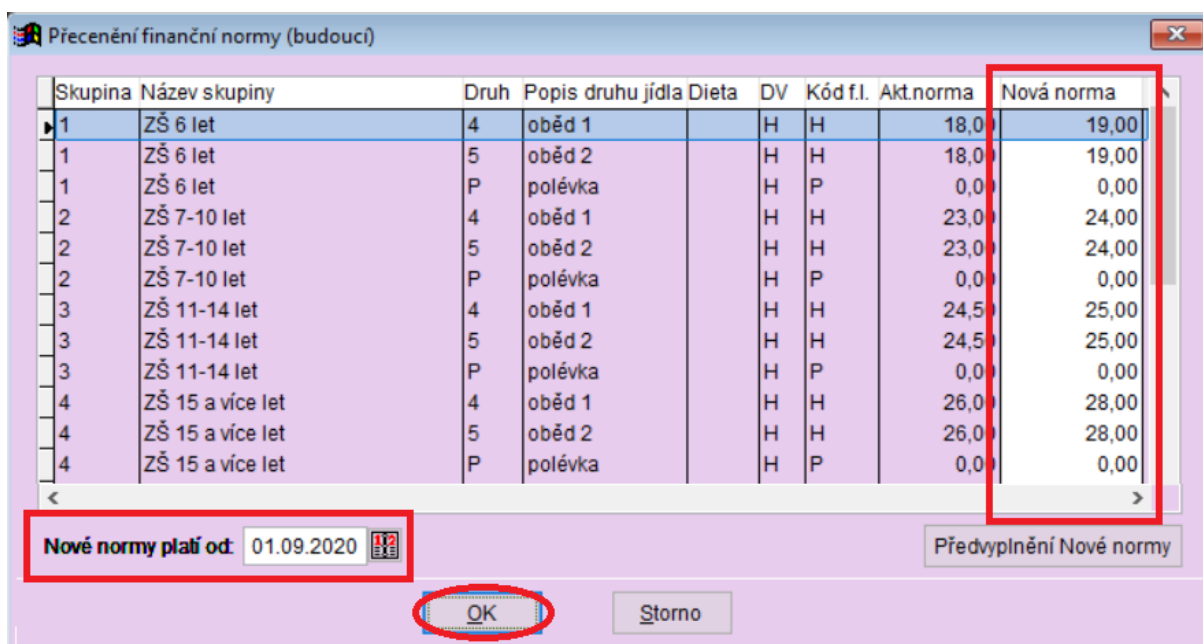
Přecenění finanční normy (budoucí)

| Skupina | Název skupiny | Druh | Popis druhu jídla | Dieta | DV | Kód f.l. | Akt.norma | Nová norma |
|---|---|---|---|---|---|---|---|---|
| 1 | ZŠ 6 let | 4 | oběd 1 | | H | H | 18,0 | 19,00 |
| 1 | ZŠ 6 let | 5 | oběd 2 | | H | H | 18,0 | 19,00 |
| 1 | ZŠ 6 let | P | polévka | | H | P | 0,0 | 0,00 |
| 2 | ZŠ 7-10 let | 4 | oběd 1 | | H | H | 23,0 | 24,00 |
| 2 | ZŠ 7-10 let | 5 | oběd 2 | | H | H | 23,0 | 24,00 |
| 2 | ZŠ 7-10 let | P | polévka | | H | P | 0,0 | 0,00 |
| 3 | ZŠ 11-14 let | 4 | oběd 1 | | H | H | 24,5 | 25,00 |
| 3 | ZŠ 11-14 let | 5 | oběd 2 | | H | H | 24,5 | 25,00 |
| 3 | ZŠ 11-14 let | P | polévka | | H | P | 0,0 | 0,00 |
| 4 | ZŠ 15 a více let | 4 | oběd 1 | | H | H | 26,0 | 28,00 |
| 4 | ZŠ 15 a více let | 5 | oběd 2 | | H | H | 26,0 | 28,00 |
| 4 | ZŠ 15 a více let | P | polévka | | H | P | 0,0 | 0,00 |

Nové normy platí od: 01.09.2020

Předvyplnění Nové normy

OK

Storno